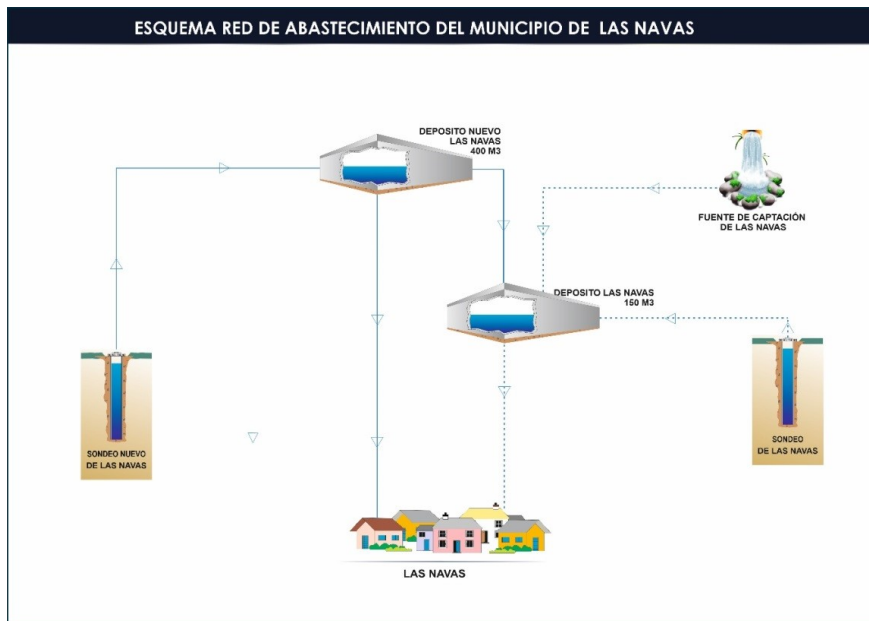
ESQUEMA RED DE ABASTECIMIENTO DEL MUNICIPIO DE LAS NAVAS

DEPOSITO NUEVO
LAS NAVAS
400 M3

FUENTE DE CAPTACIÓN
DE LAS NAVAS

DEPOSITO LAS NAVAS
150 M3

SONDEO NUEVO
DE LAS NAVAS

SONDEO
DE LAS NAVAS

LAS NAVAS